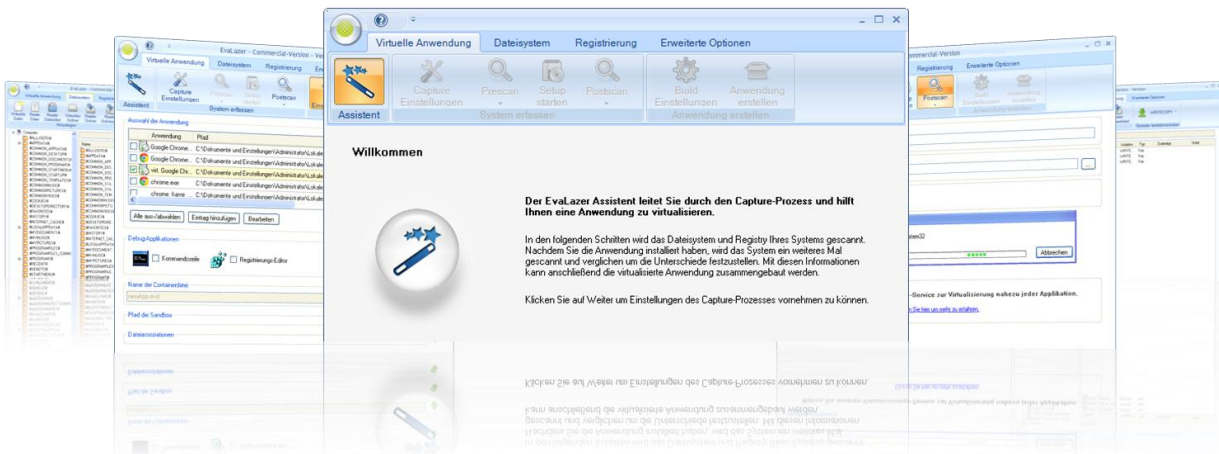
Virtuelle Anwendung
Dateisystem
Registrierung
Erweiterte Optionen

Capture Einstellungen
Prescan
Setup starten
Postscan
Build Einstellungen
Anwendung erstellen

Assistent
System erfassen
Anwendung erstellen

Willkommen

Der EvaLazer Assistent leitet Sie durch den Capture-Prozess und hilft Ihnen eine Anwendung zu virtualisieren.

In den folgenden Schritten wird das Dateisystem und Registry Ihres Systems gescannt. Nachdem Sie die Anwendung installiert haben, wird das System ein weiteres Mal gescannt und verglichen um die Unterschiede festzustellen. Mit diesen Informationen kann anschließend die virtualisierte Anwendung zusammengebaut werden.

Klicken Sie auf Weiter um Einstellungen des Capture-Prozesses vornehmen zu können.

EvaLazer - Commercial-Version
Virtuelle Anwendung
Dateisystem
Registrierung
Capture Einstellungen
Prescan
Setup starten
Postscan
Assistent
System erfassen
Auswahl der Anwendung
Anwendung
Pfad
Google Chrome
C:\Dokumente und Einstellungen\Administrator\Lokale
Google Chrome
C:\Dokumente und Einstellungen\Administrator\Lokale
virt. Google Chr
C:\Dokumente und Einstellungen\Administrator\Lokale
chrome.exe
C:\Dokumente und Einstellungen\Administrator\Lokale
chrome_frame
C:\Dokumente und Einstellungen\Administrator\Lokale
Alle aus-/abwählen
Eintrag hinzufügen
Bearbeiten
Debug-Applikationen
Kommandozeile
Registrierungs-Editor
Name der Containerdatei
Pfad der Sandbox
Dateiassoziationen

Commercial-Version
Registrierung
Erweiterte Optionen
Postscan
Build Einstellungen
Anwendung erstellen
Abbrechen
-Service zur Virtualisierung nahezu jeder Applikation.